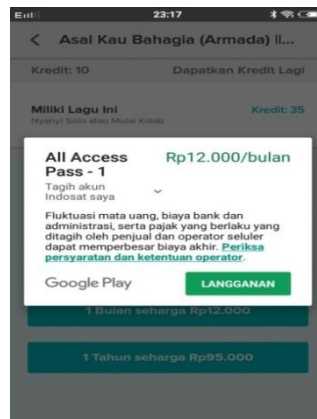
E.ıll 23:17

< Asal Kau Bahagia (Armada) Il...

Kredit: 10 Dapatkan Kredit Lagi

Miliki Lagu Ini Kredit: 35

Nyanyi Solo atau Mulai Kolab

All Access Pass - 1 Rp12.000/bulan

Tagih akun Indosat saya

Fluktuasi mata uang, biaya bank dan administrasi, serta pajak yang berlaku yang ditagih oleh penjual dan operator seluler dapat memperbesar biaya akhir. Periksa persyaratan dan ketentuan operator.

Google Play LANGGANAN

1 Bulan seharga Rp12.000

1 Tahun seharga Rp95.000